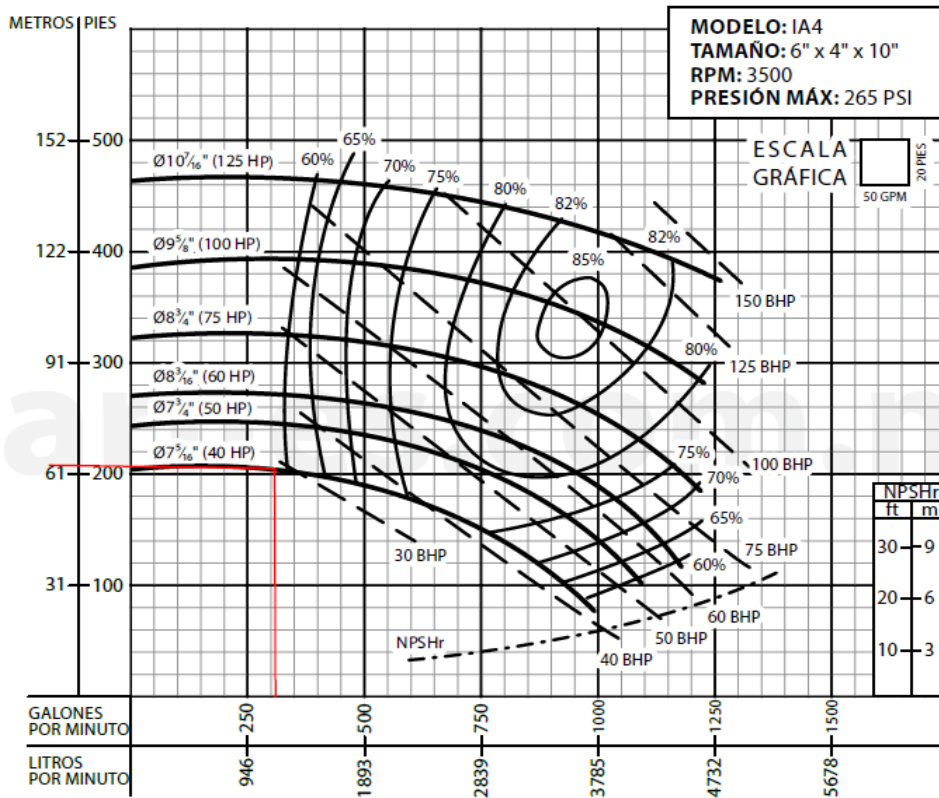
METROS | PIES

MODELO: IA4
TAMAÑO: 6" x 4" x 10"
RPM: 3500
PRESIÓN MÁX: 265 PSI

ESCALA GRÁFICA
20 PIES
50 GPM

152 — 500
122 — 400
91 — 300
61 — 200
31 — 100

Ø$10\frac{7}{16}$" (125 HP)
Ø$9\frac{5}{8}$" (100 HP)
Ø$8\frac{3}{4}$" (75 HP)
Ø$8\frac{3}{16}$" (60 HP)
Ø$7\frac{3}{4}$" (50 HP)
Ø$7\frac{5}{16}$" (40 HP)

60%
65%
70%
75%
80%
82%
85%
82%
80%
75%
70%
65%
60%

150 BHP
125 BHP
100 BHP
75 BHP
60 BHP
50 BHP
40 BHP
30 BHP

NPSHr

NPSHr
ft | m
30 — 9
20 — 6
10 — 3

GALONES POR MINUTO
250
500
750
1000
1250
1500

LITROS POR MINUTO
946
1893
2839
3785
4732
5678